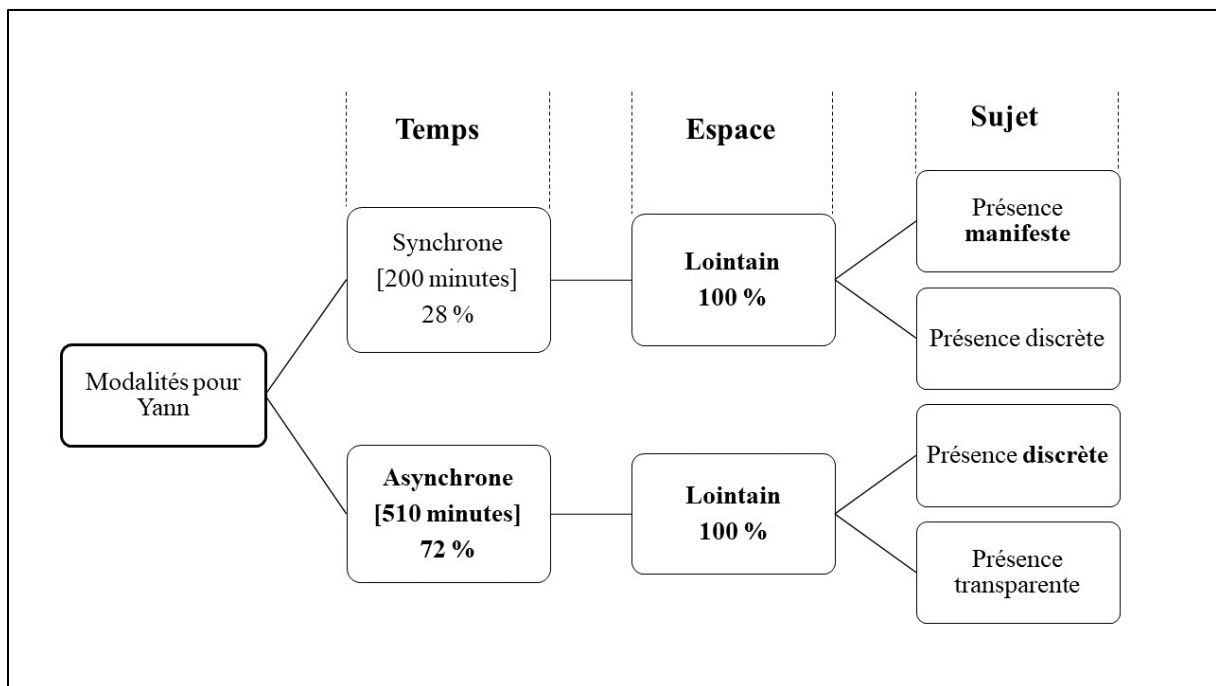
Temps

Espace

Sujet

Modalités pour Yann

Synchrone
[200 minutes]
28 %

Lointain
100 %

Présence **manifeste**

Présence discrète

**Asynchrone**
**[510 minutes]**
**72 %**

**Lointain**
**100 %**

Présence **discrète**

Présence transparente